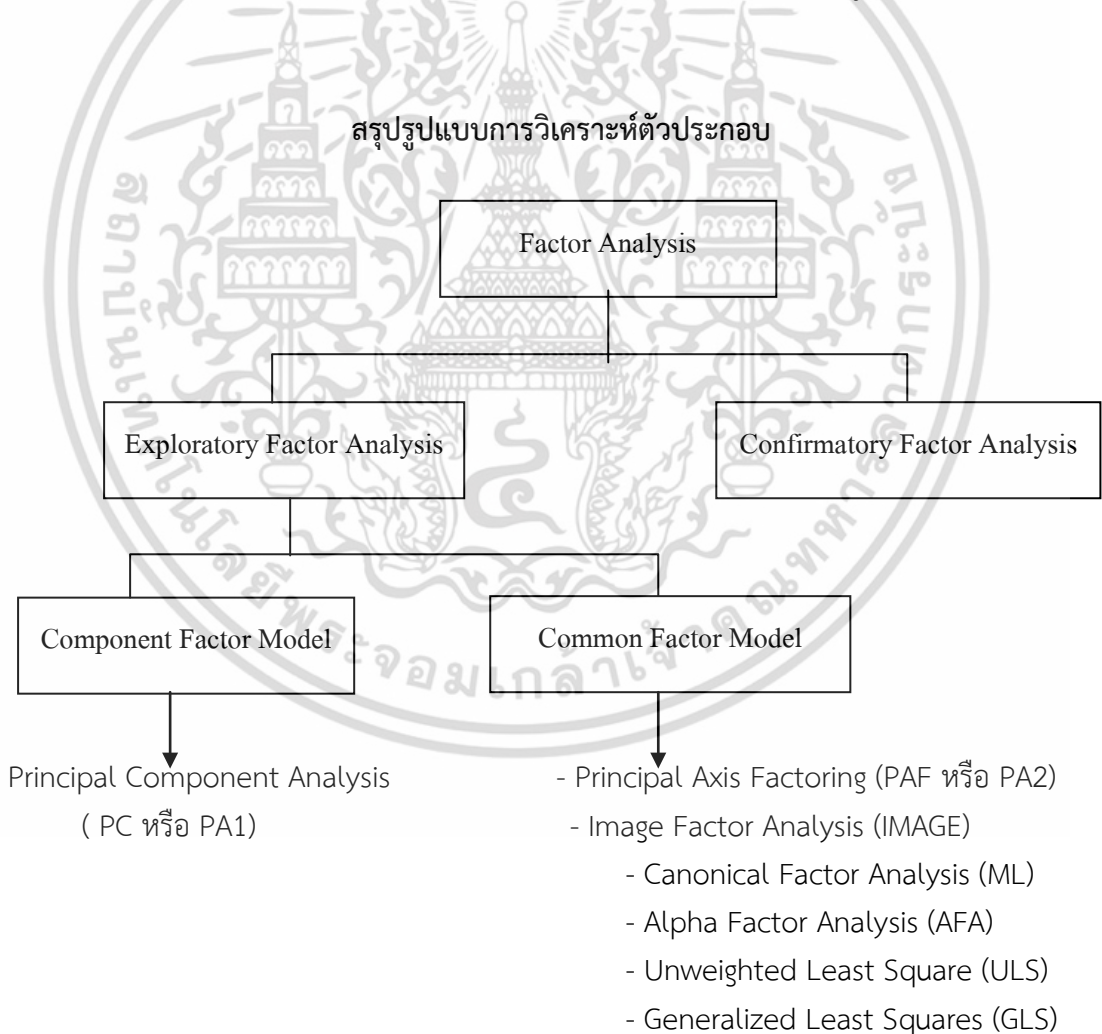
สรุปรูปแบบการวิเคราะห์ตัวประกอบ

Factor Analysis

Exploratory Factor Analysis

Confirmatory Factor Analysis

Component Factor Model

Common Factor Model

Principal Component Analysis ( PC หรือ PA1)

- Principal Axis Factoring (PAF หรือ PA2)
- Image Factor Analysis (IMAGE)
- Canonical Factor Analysis (ML)
- Alpha Factor Analysis (AFA)
- Unweighted Least Square (ULS)
- Generalized Least Squares (GLS)